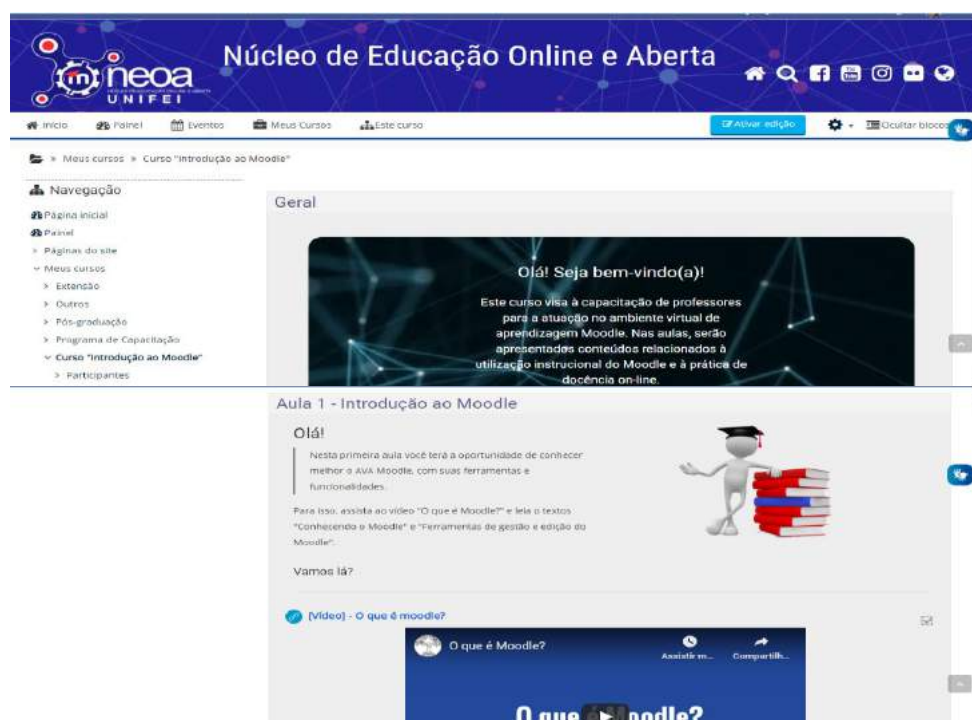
neoa
UNIFEI

Núcleo de Educação Online e Aberta

Início  Painel  Eventos  Meus Cursos  Este curso  Ativar edição  Ocultar blocos

» Meus cursos » Curso "Introdução ao Moodle"

Navegação
Página inicial
Painel
> Páginas do site
˅ Meus cursos
> Extensão
> Outros
> Pós-graduação
> Programa de Capacitação
˅ Curso "Introdução ao Moodle"
> Participantes

Geral

Olá! Seja bem-vindo(a)!

Este curso visa à capacitação de professores para a atuação no ambiente virtual de aprendizagem Moodle. Nas aulas, serão apresentados conteúdos relacionados à utilização instrucional do Moodle e à prática de docência on-line.

Aula 1 - Introdução ao Moodle

Olá!

Nesta primeira aula você terá a oportunidade de conhecer melhor o AVA Moodle, com suas ferramentas e funcionalidades.

Para isso, assista ao vídeo "O que é Moodle?" e leia o textos "Conhecendo o Moodle" e "Ferramentas de gestão e edição do Moodle".

Vamos lá?

[Vídeo] - O que é moodle?

O que é Moodle?
Assistir m...  Compartilh...

O que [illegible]oodle?